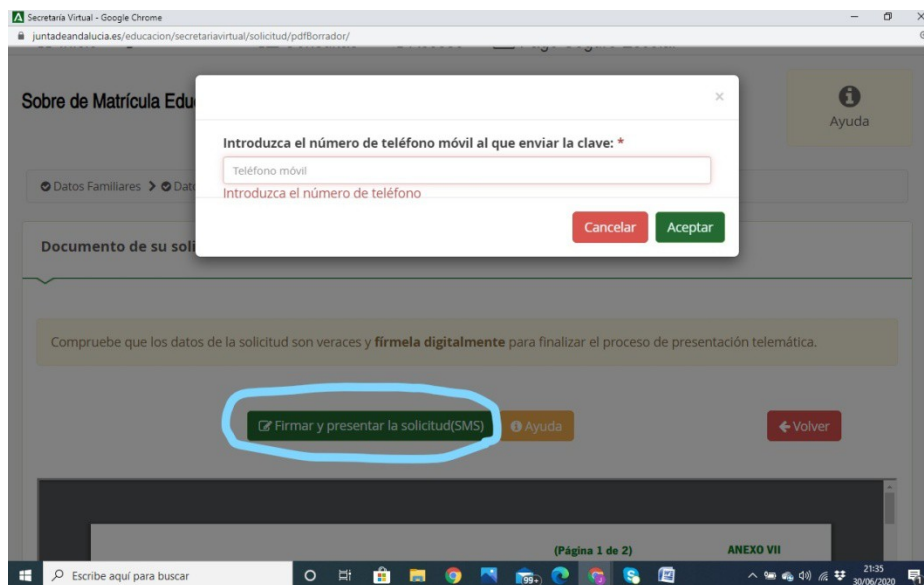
Secretaría Virtual - Google Chrome
juntadeandalucia.es/educacion/secretariavirtual/solicitud/pdfBorrador/

Sobre de Matrícula Edu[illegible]

Ayuda

×

Introduzca el número de teléfono móvil al que enviar la clave: *

Teléfono móvil

Introduzca el número de teléfono

Cancelar Aceptar

Datos Familiares > Dat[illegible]

Documento de su soli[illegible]

Compruebe que los datos de la solicitud son veraces y fírmela digitalmente para finalizar el proceso de presentación telemática.

Firmar y presentar la solicitud(SMS) Ayuda Volver

(Página 1 de 2) ANEXO VII

Escribe aquí para buscar

99+

21:35
30/06/2020